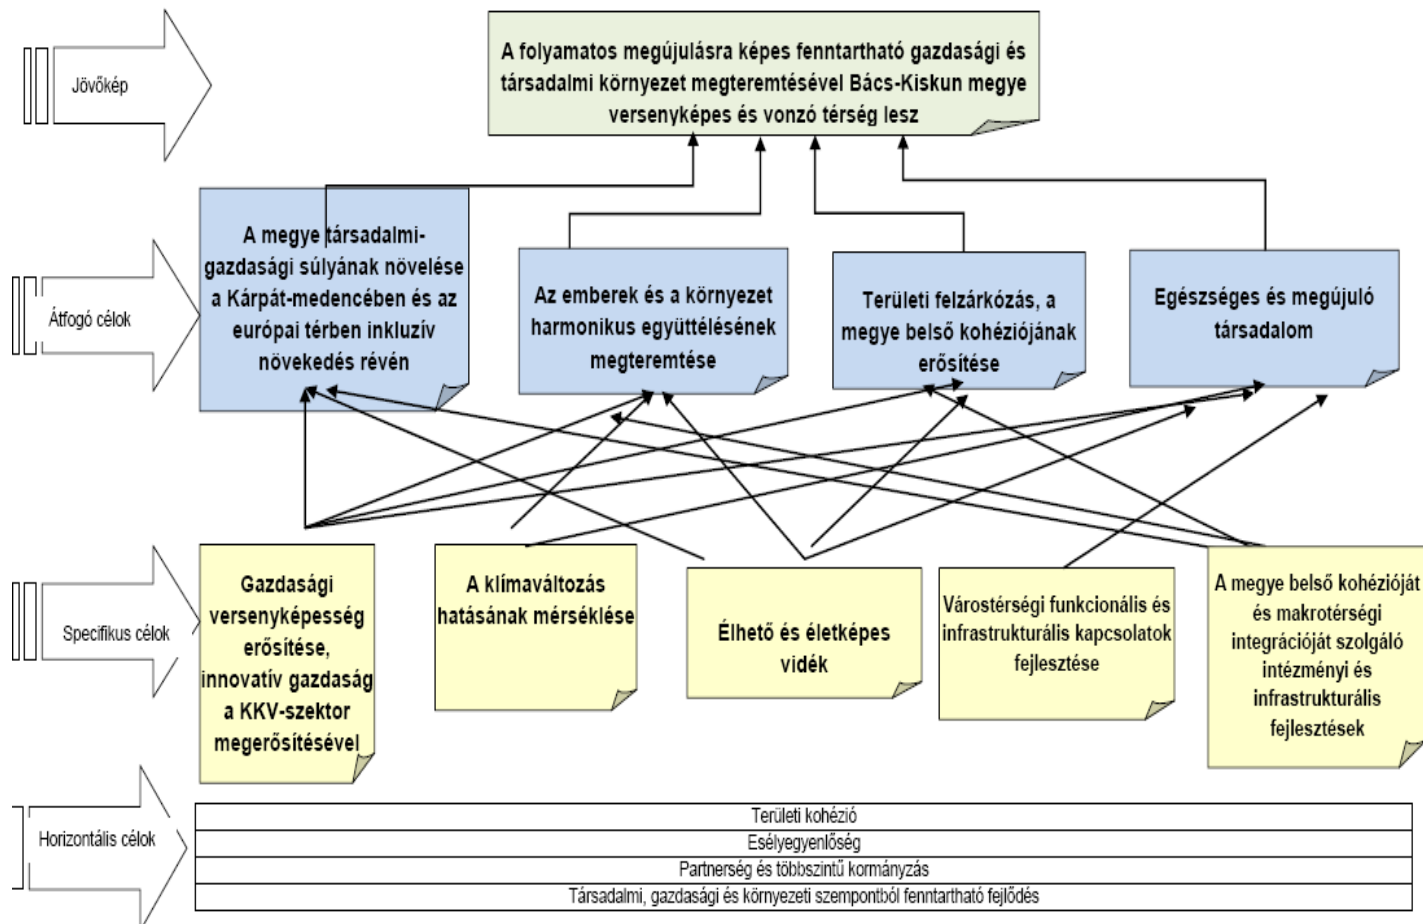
Jövőkép

A folyamatos megújulásra képes fenntartható gazdasági és társadalmi környezet megteremtésével Bács-Kiskun megye versenyképes és vonzó térség lesz

Átfogó célok

A megye társadalmi-gazdasági súlyának növelése a Kárpát-medencében és az európai térben inkluzív növekedés révén

Az emberek és a környezet harmonikus együttélésének megteremtése

Területi felzárkózás, a megye belső kohéziójának erősítése

Egészséges és megújuló társadalom

Specifikus célok

Gazdasági versenyképesség erősítése, innovatív gazdaság a KKV-szektor megerősítésével

A klímaváltozás hatásának mérséklése

Élhető és életképes vidék

Várostérségi funkcionális és infrastrukturális kapcsolatok fejlesztése

A megye belső kohézióját és makrotérségi integrációját szolgáló intézményi és infrastrukturális fejlesztések

Horizontális célok

Területi kohézió
Esélyegyenlőség
Partnerség és többszintű kormányzás
Társadalmi, gazdasági és környezeti szempontból fenntartható fejlődés